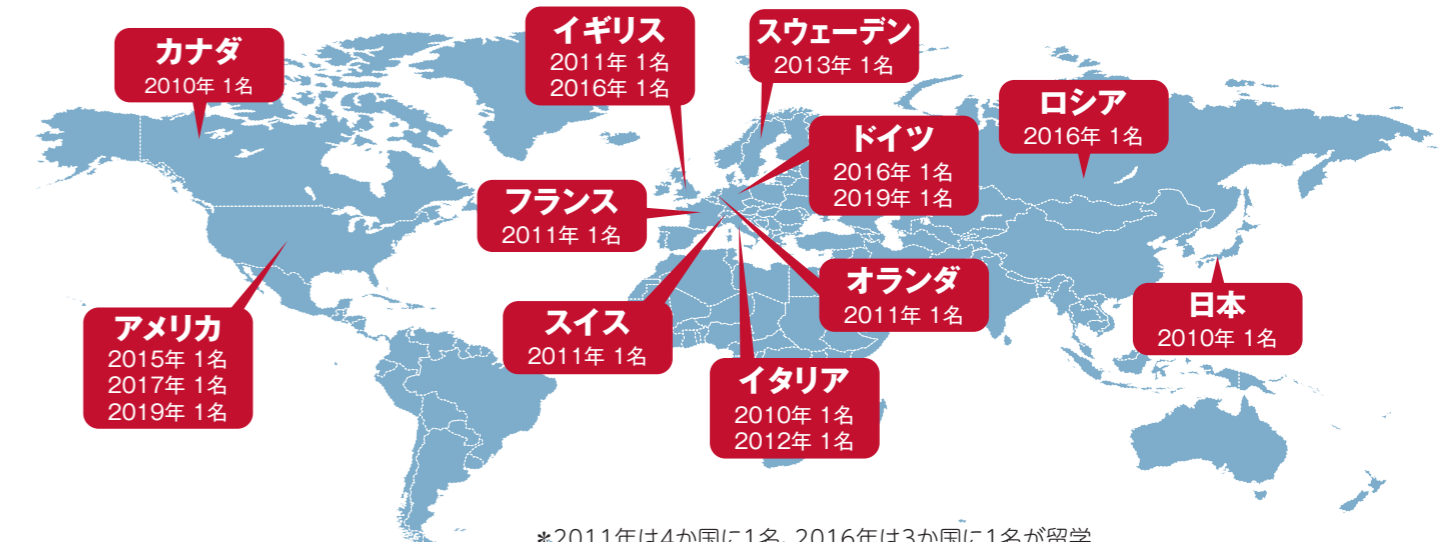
カナダ
2010年 1名

イギリス
2011年 1名
2016年 1名

スウェーデン
2013年 1名

ロシア
2016年 1名

ドイツ
2016年 1名
2019年 1名

フランス
2011年 1名

アメリカ
2015年 1名
2017年 1名
2019年 1名

オランダ
2011年 1名

日本
2010年 1名

スイス
2011年 1名

イタリア
2010年 1名
2012年 1名

*2011年は4か国に1名、2016年は3か国に1名が留学